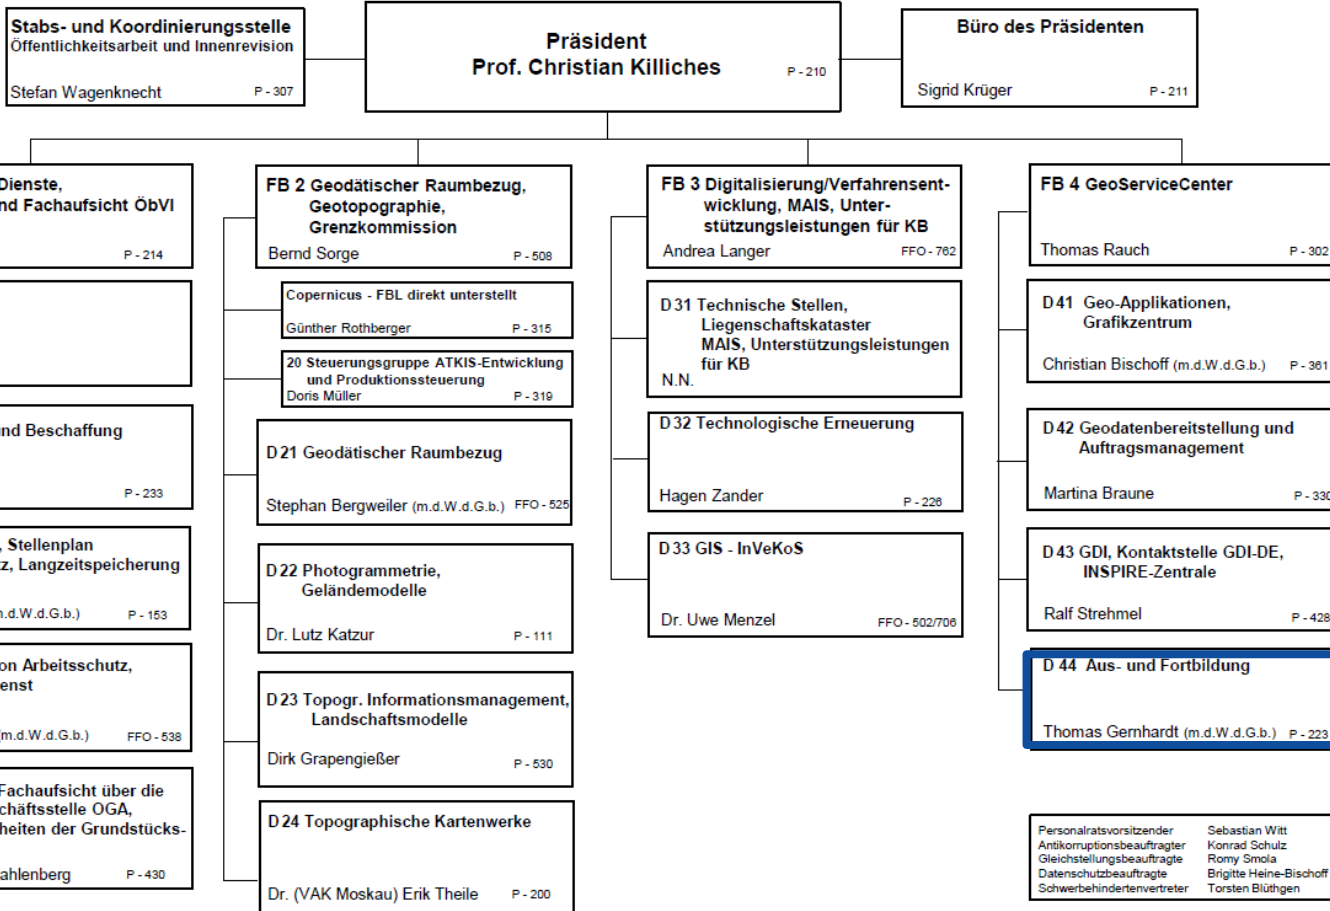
Stabs- und Koordinierungsstelle
Öffentlichkeitsarbeit und Innenrevision
Stefan Wagenknecht P - 307

Präsident
Prof. Christian Killiches P - 210

Büro des Präsidenten
Sigrid Krüger P - 211

Dienste,
nd Fachaufsicht ÖbVI
P - 214

nd Beschaffung
P - 233

, Stellenplan
z, Langzeitspeicherung
n.d.W.d.G.b.) P - 153

on Arbeitsschutz,
enst
m.d.W.d.G.b.) FFO - 538

Fachaufsicht über die
chäftsstelle OGA,
heiten der Grundstücks-
ahlenberg P - 430

FB 2 Geodätischer Raumbezug, Geotopographie, Grenzkommission
Bernd Sorge P - 508

Copernicus - FBL direkt unterstellt
Günther Rothberger P - 315

20 Steuerungsgruppe ATKIS-Entwicklung und Produktionssteuerung
Doris Müller P - 319

D 21 Geodätischer Raumbezug
Stephan Bergweiler (m.d.W.d.G.b.) FFO - 525

D 22 Photogrammetrie, Geländemodelle
Dr. Lutz Katzur P - 111

D 23 Topogr. Informationsmanagement, Landschaftsmodelle
Dirk Grapengießer P - 530

D 24 Topographische Kartenwerke
Dr. (VAK Moskau) Erik Theile P - 200

FB 3 Digitalisierung/Verfahrensentwicklung, MAIS, Unterstützungsleistungen für KB
Andrea Langer FFO - 762

D 31 Technische Stellen, Liegenschaftskataster MAIS, Unterstützungsleistungen für KB
N.N.

D 32 Technologische Erneuerung
Hagen Zander P - 226

D 33 GIS - InVeKoS
Dr. Uwe Menzel FFO - 502/706

FB 4 GeoServiceCenter
Thomas Rauch P - 302

D 41 Geo-Applikationen, Grafikzentrum
Christian Bischoff (m.d.W.d.G.b.) P - 361

D 42 Geodatenbereitstellung und Auftragsmanagement
Martina Braune P - 330

D 43 GDI, Kontaktstelle GDI-DE, INSPIRE-Zentrale
Ralf Strehmel P - 428

D 44 Aus- und Fortbildung
Thomas Gernhardt (m.d.W.d.G.b.) P - 223

| Personalratsvorsitzender | Sebastian Witt |
|---|---|
| Antikorruptionsbeauftragter | Konrad Schulz |
| Gleichstellungsbeauftragte | Romy Smola |
| Datenschutzbeauftragte | Brigitte Heine-Bischoff |
| Schwerbehindertenvertreter | Torsten Blüthgen |